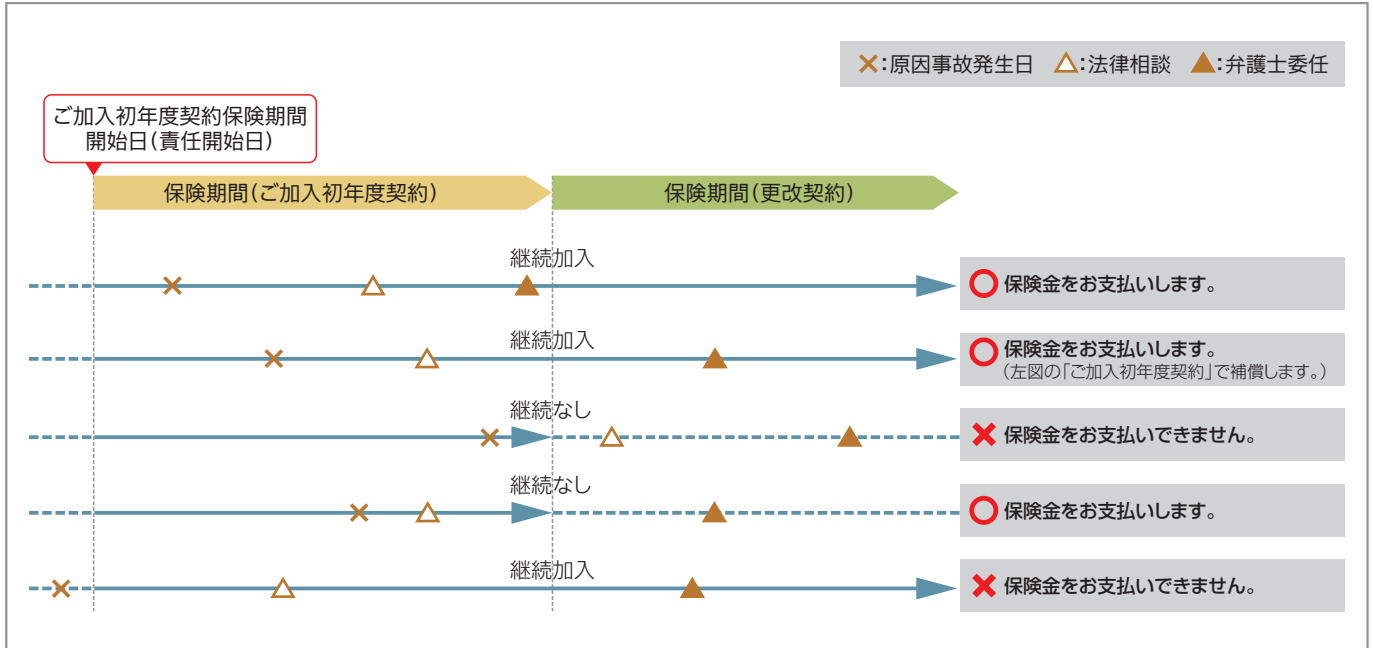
×:原因事故発生日　△:法律相談　▲:弁護士委任

ご加入初年度契約保険期間開始日(責任開始日)

保険期間(ご加入初年度契約)

保険期間(更改契約)

継続加入
○ 保険金をお支払いします。

継続加入
○ 保険金をお支払いします。
(左図の「ご加入初年度契約」で補償します。)

継続なし
× 保険金をお支払いできません。

継続なし
○ 保険金をお支払いします。

継続加入
× 保険金をお支払いできません。